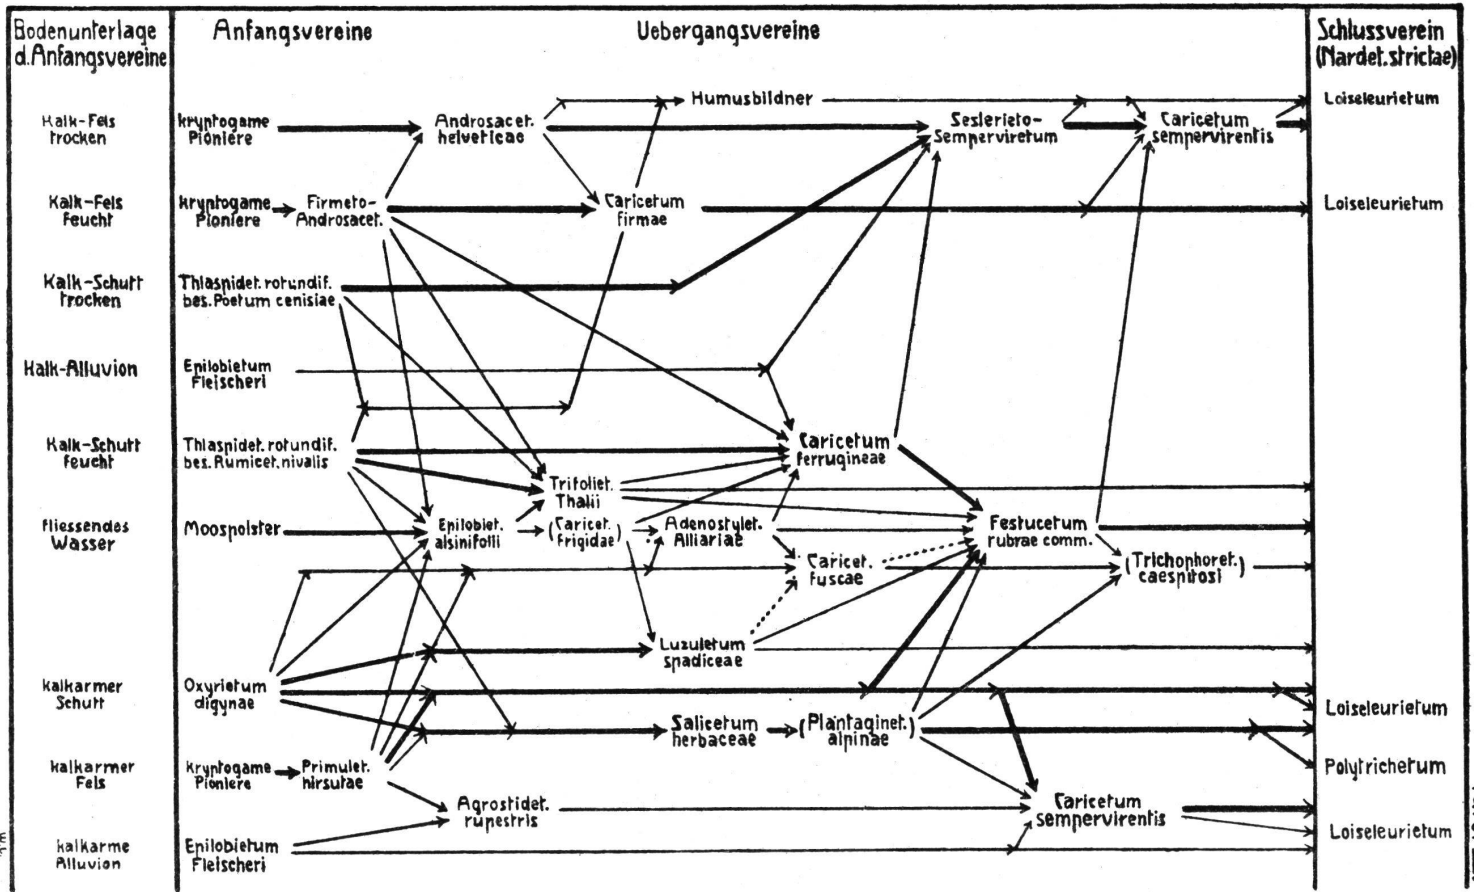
Bodenunterlage d. Anfangsvereine

Anfangsvereine

Uebergangsvereine

Schlussverein (Nardet. strictae)

Kalk-Fels trocken

kryptogame Pioniere

Androsacet. helveticae

Humusbildner

Seslerieto-Sempervirctum

Caricetum sempervirentis

Loiseleurietum

Kalk-Fels feucht

kryptogame Pioniere

Firmeto-Androsacet.

Caricetum firmae

Loiseleurietum

Kalk-Schutt trocken

Thlaspidet. rotundif. bes. Poetum cenisiae

Kalk-Alluvion

Epilobietum Fleischeri

Kalk-Schutt feucht

Thlaspidet. rotundif. bes. Rumicet. nivalis

Caricetum ferrugineae

Trifoliet. Thalii

Fliessendes Wasser

Moospolster

Epilobiet. alsinifolii

(Caricet. frigidae)

Adenostylet. Alliariae

Festucetum rubrae comm.

Caricet. fuscae

(Trichophoret. caespitosi)

Luzuletum spadiceae

kalkarmer Schutt

Oxyrietum digynae

Loiseleurietum

Salicetum herbaceae

(Plantaginet. alpinae)

kalkarmer Fels

kryptogame Pioniere

Primulet. hirsutae

Polytrichetum

Agrostidet. rupestris

Caricetum sempervirentis

kalkarme Alluvion

Epilobietum Fleischeri

Loiseleurietum